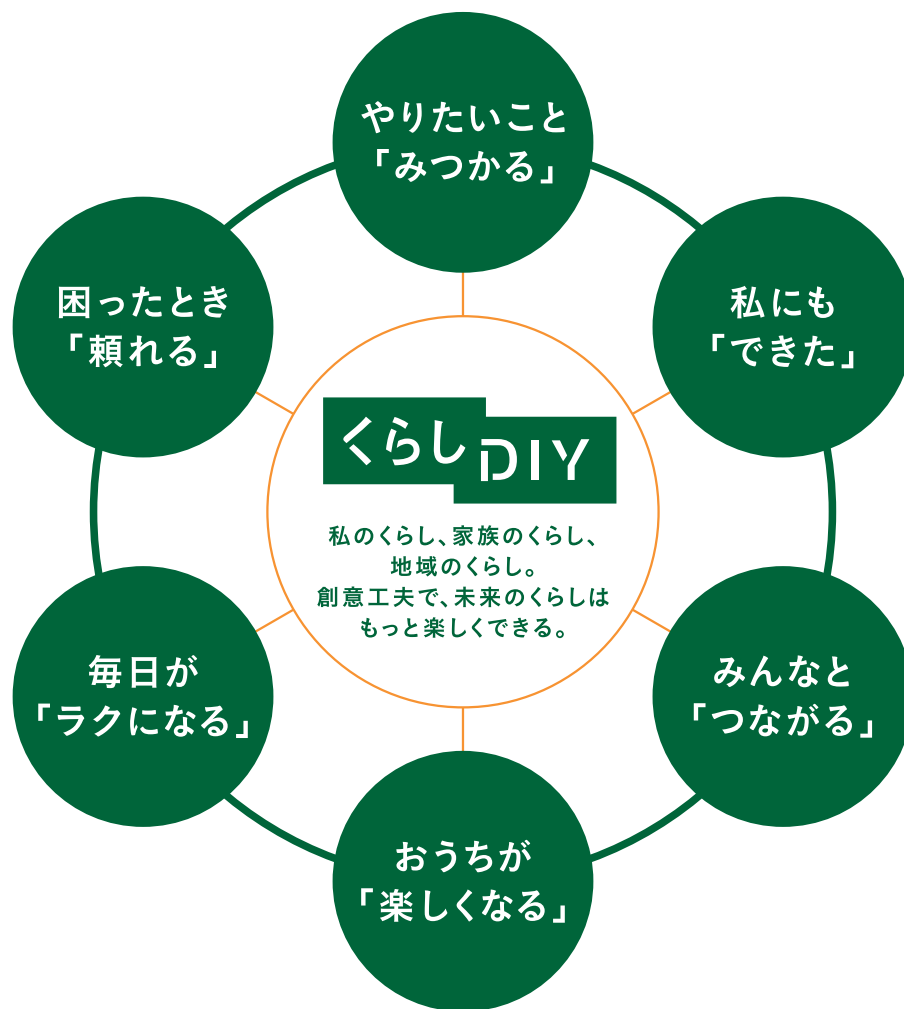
やりたいこと
「みつかる」

困ったとき
「頼れる」

私にも
「できた」

くらしDIY

私のくらし、家族のくらし、
地域のくらし。
創意工夫で、未来のくらしは
もっと楽しくできる。

毎日が
「ラクになる」

みんなと
「つながる」

おうちが
「楽しくなる」